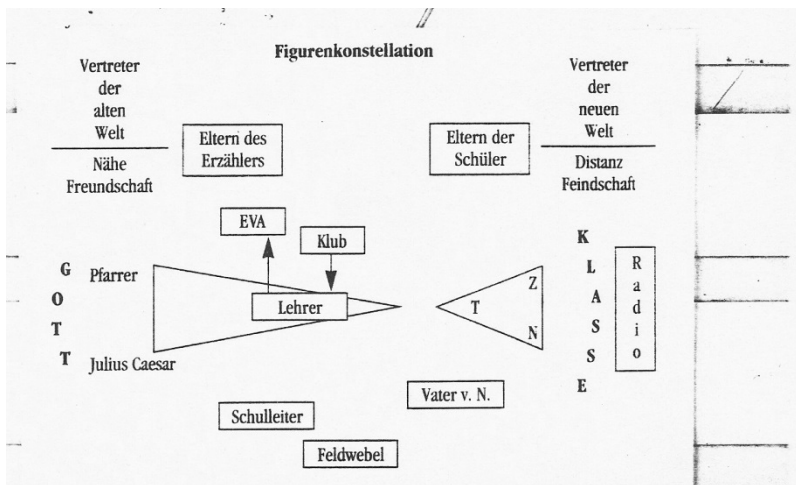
Figurenkonstellation

Vertreter der alten Welt

Nähe Freundschaft

Eltern des Erzählers

Eltern der Schüler

Vertreter der neuen Welt

Distanz Feindschaft

EVA

Klub

G O T T

Pfarrer

Lehrer

Julius Caesar

T

Z

N

K L A S S E

Radio

Vater v. N.

Schulleiter

Feldwebel